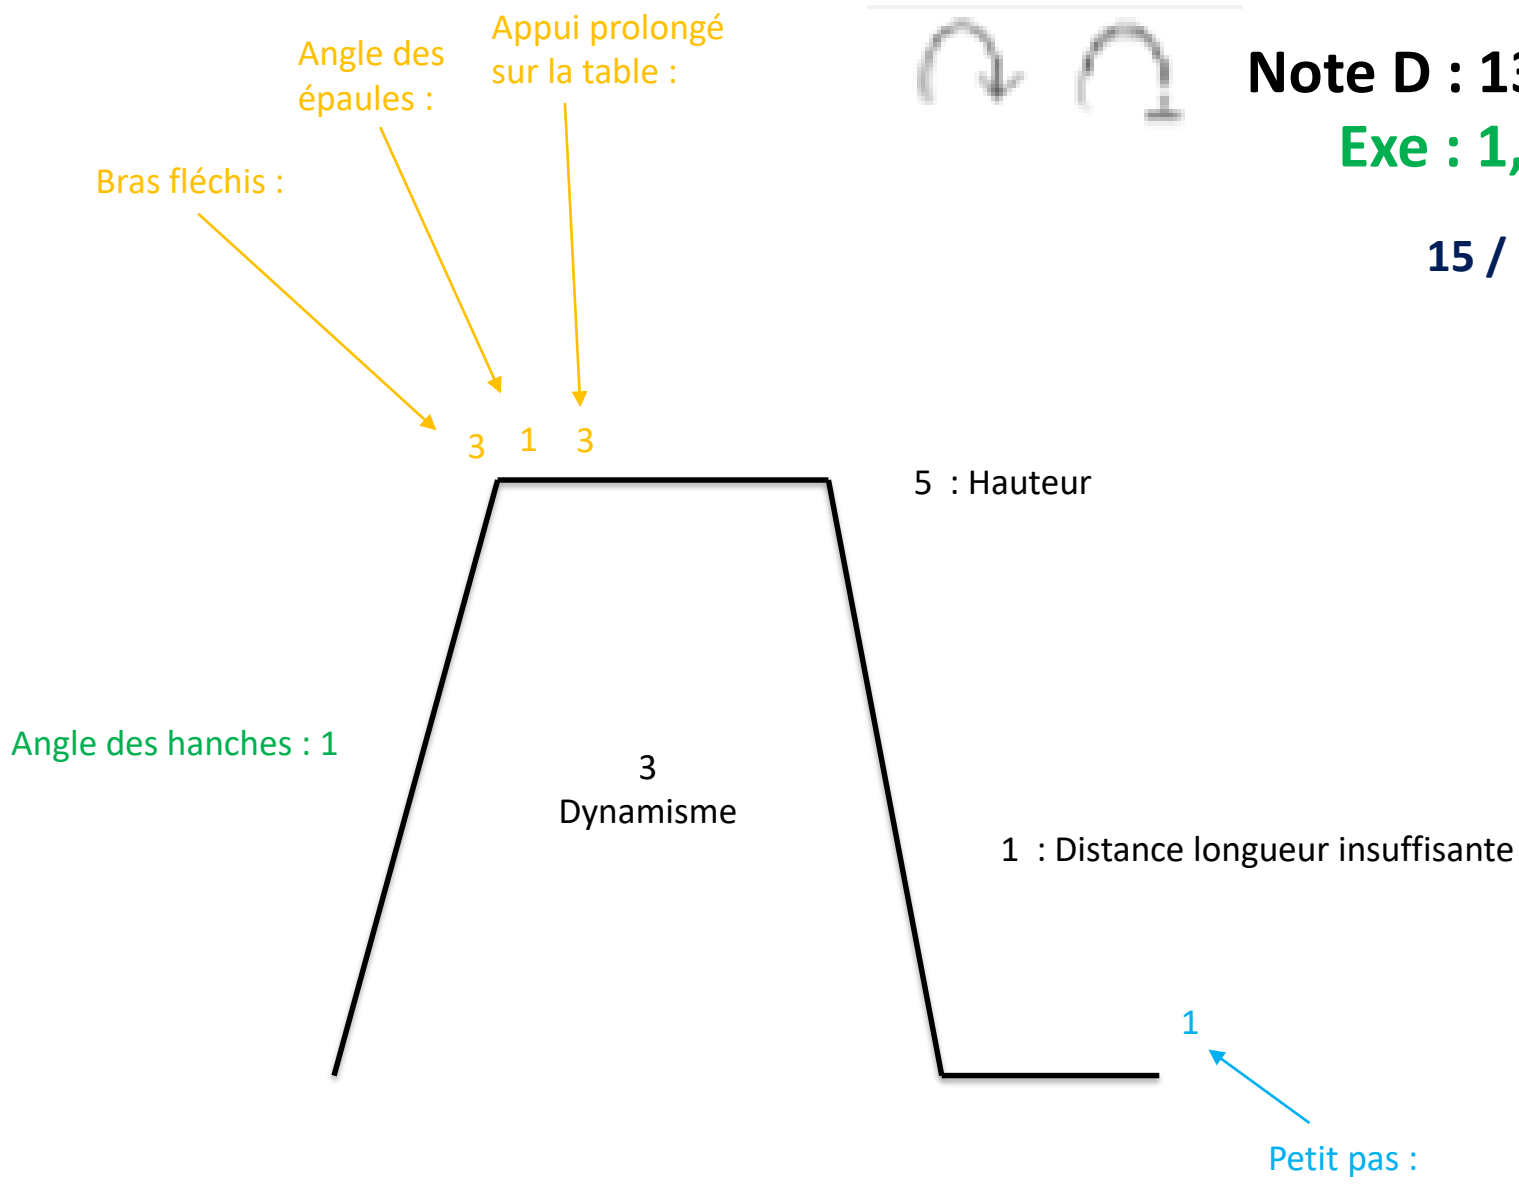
Appui prolongé sur la table :

Angle des épaules :

Bras fléchis :

Note D : 1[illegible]

Exe : 1,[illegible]

15 /

3 1 3

5 : Hauteur

Angle des hanches : 1

3
Dynamisme

1 : Distance longueur insuffisante

1

Petit pas :